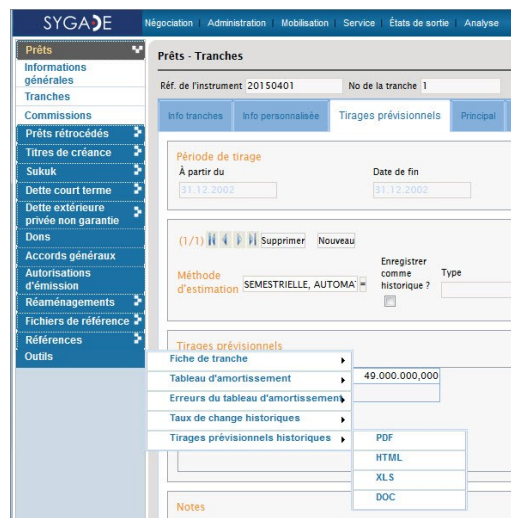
SYGADE

Négociation | Administration | Mobilisation | Service | États de sortie | Analyse

Prêts
Informations générales
Tranches
Commissions
Prêts rétrocédés
Titres de créance
Sukuk
Dette court terme
Dette extérieure privée non garantie
Dons
Accords généraux
Autorisations d'émission
Réaménagements
Fichiers de référence
Références
Outils

Prêts - Tranches

Réf. de l'instrument 20150401
No de la tranche 1

Info tranches | Info personnalisée | Tirages prévisionnels | Principal

Période de tirage
À partir du
31.12.2002
Date de fin
31.12.2002

(1/1) Supprimer Nouveau

Méthode d'estimation SEMESTRIELLE, AUTOMA
Enregistrer comme historique ?
Type

Tirages prévisionnels
49.000.000,000

Fiche de tranche
Tableau d'amortissement
Erreurs du tableau d'amortissement
Taux de change historiques
Tirages prévisionnels historiques

PDF
HTML
XLS
DOC

Notes